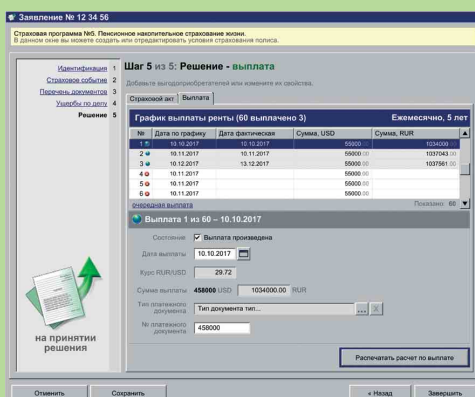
Заявление № 12 34 56

Страховая программа №5. Пенсионное накопительное страхование жизни.
В данном окне вы можете создать или отредактировать условия страхования полиса.

Идентификация 1
Страховое событие 2
Перечень документов 3
Ущербы по делу 4
Решение 5

на принятии решения

Шаг 5 из 5: Решение - выплата

Добавьте выгодоприобретателей или измените их свойства.

Страховой акт | Выплата

График выплаты ренты (60 выплачено 3) Ежемесячно, 5 лет

| № | Дата по графику | Дата фактическая | Сумма, USD | Сумма, RUR |
|---|---|---|---|---|
| 1 | 10.10.2017 | 10.10.2017 | 55000.00 | 1034000.00 |
| 2 | 10.11.2017 | 10.11.2017 | 55000.00 | 1037043.00 |
| 3 | 10.12.2017 | 13.12.2017 | 55000.00 | 1037561.00 |
| 4 | 10.11.2017 | | 55000.00 | |
| 5 | 10.11.2017 | | 55000.00 | |
| 6 | 10.11.2017 | | 55000.00 | |

очередная выплата Показано 60

Выплата 1 из 60 – 10.10.2017

Состояние ☑ Выплата произведена
Дата выплаты 10.10.2017
Курс RUR/USD 29.72
Сумма выплаты 458000 USD 1034000.00 RUR
Тип платежного документа Тип документа тип...
№ платежного документа 458000

Распечатать расчет по выплате

Отменить Сохранить « Назад Завершить